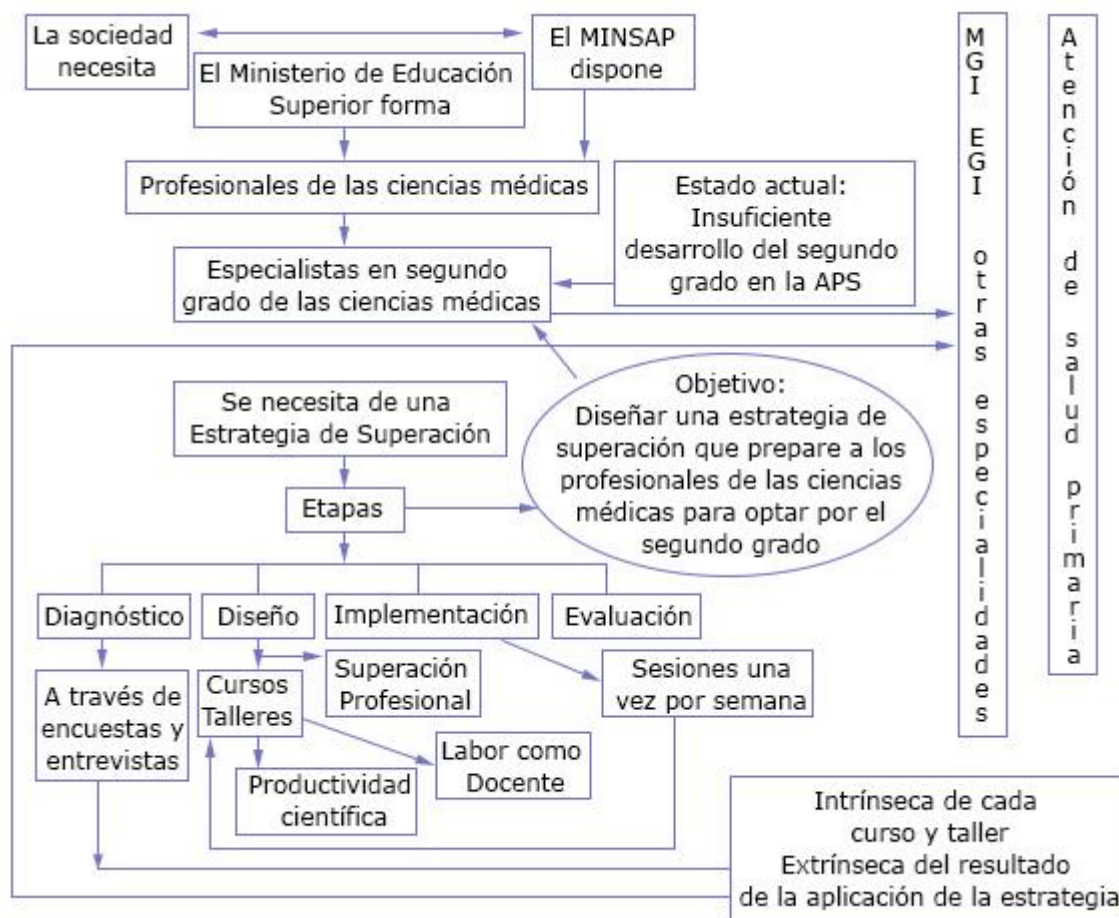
La sociedad necesita

El MINSAP dispone

El Ministerio de Educación Superior forma

Profesionales de las ciencias médicas

Estado actual: Insuficiente desarrollo del segundo grado en la APS

Especialistas en segundo grado de las ciencias médicas

MGI EGI otras especialidades

Atención de salud primaria

Objetivo: Diseñar una estrategia de superación que prepare a los profesionales de las ciencias médicas para optar por el segundo grado

Se necesita de una Estrategia de Superación

Etapas

Diagnóstico

Diseño

Implementación

Evaluación

A través de encuestas y entrevistas

Cursos Talleres

Superación Profesional

Sesiones una vez por semana

Labor como Docente

Productividad científica

Intrínseca de cada curso y taller
Extrínseca del resultado de la aplicación de la estrategia